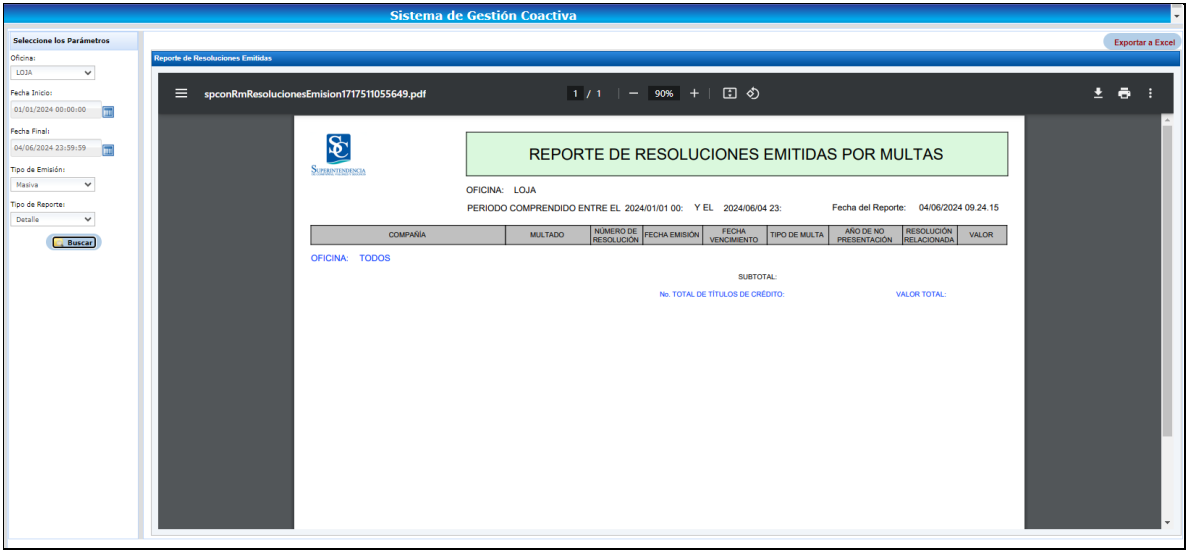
Sistema de Gestión Coactiva

Seleccione los Parámetros

Oficina:
LOJA

Fecha Inicio:
01/01/2024 00:00:00

Fecha Final:
04/06/2024 23:59:59

Tipo de Emisión:
Masiva

Tipo de Reporte:
Detalle

Buscar

Exportar a Excel

Reporte de Resoluciones Emitidas

spconRmResolucionesEmision1717511055649.pdf

1 / 1 | — 90% +

SUPERINTENDENCIA

REPORTE DE RESOLUCIONES EMITIDAS POR MULTAS

OFICINA: LOJA

PERIODO COMPRENDIDO ENTRE EL 2024/01/01 00: Y EL 2024/06/04 23: Fecha del Reporte: 04/06/2024 09.24.15

| COMPAÑÍA | MULTADO | NÚMERO DE RESOLUCIÓN | FECHA EMISIÓN | FECHA VENCIMIENTO | TIPO DE MULTA | AÑO DE NO PRESENTACIÓN | RESOLUCIÓN RELACIONADA | VALOR |
|---|---|---|---|---|---|---|---|---|

OFICINA: TODOS

SUBTOTAL:

No. TOTAL DE TÍTULOS DE CRÉDITO: VALOR TOTAL: